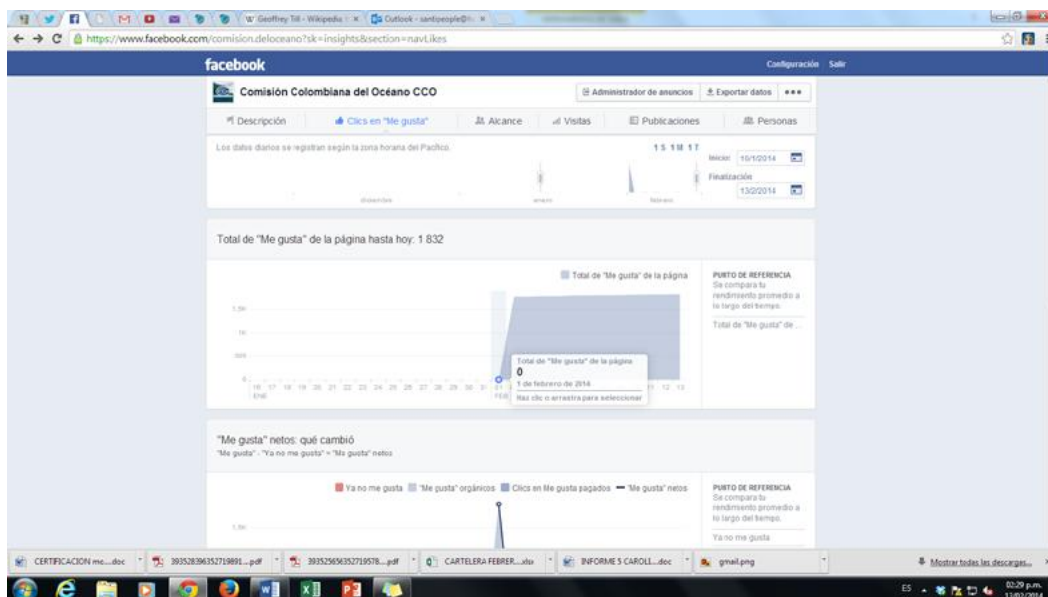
W Geoffrey Till - Wikipedia ×
Outlook - santipeople@... ×
https://www.facebook.com/comision.deloceano?sk=insights&section=navLikes

facebook
Configuración Salir

Comisión Colombiana del Océano CCO
Administrador de anuncios
Exportar datos
•••

Descripción
Clics en "Me gusta"
Alcance
Visitas
Publicaciones
Personas

Los datos diarios se registran según la zona horaria del Pacífico.
1 S 1M 1T
Inicio: 10/1/2014
Finalización: 13/2/2014
diciembre
enero
febrero

Total de "Me gusta" de la página hasta hoy: 1 832

Total de "Me gusta" de la página
PUNTO DE REFERENCIA
Se compara tu rendimiento promedio a lo largo del tiempo.
Total de "Me gusta" de ...
1,5K
1K
500
0
16 17 18 19 20 21 22 23 24 25 26 27 28 29 30 31
ENE
FEB
11 12 13
Total de "Me gusta" de la página
0
1 de febrero de 2014
Haz clic o arrastra para seleccionar

"Me gusta" netos: qué cambió
"Me gusta" - "Ya no me gusta" = "Me gusta" netos

Ya no me gusta
"Me gusta" orgánicos
Clics en Me gusta pagados
"Me gusta" netos
PUNTO DE REFERENCIA
Se compara tu rendimiento promedio a lo largo del tiempo.
Ya no me gusta
1,5K

CERTIFICACION me....doc
393528396352719891....pdf
393525656352719578....pdf
CARTELERA FEBRER....xlsx
INFORME 5 CAROLL....doc
gmail.png
Mostrar todas las descargas...

ES
02:29 p.m.
13/02/2014